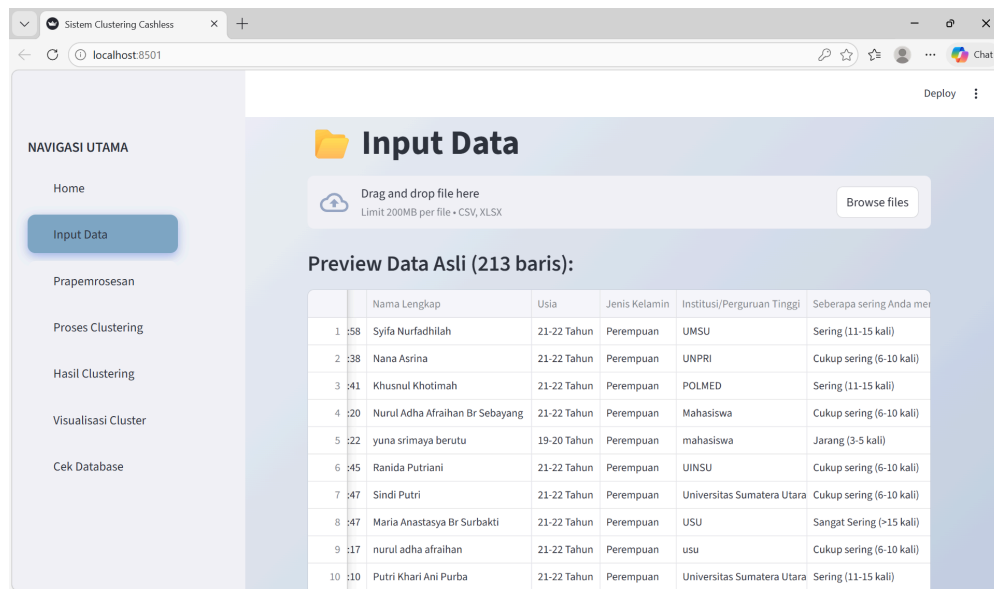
Sistem Clustering Cashless

localhost:8501

Chat

Deploy

NAVIGASI UTAMA

Home

Input Data

Prapemrosesan

Proses Clustering

Hasil Clustering

Visualisasi Cluster

Cek Database

Input Data

Drag and drop file here
Limit 200MB per file • CSV, XLSX

Browse files

Preview Data Asli (213 baris):

| | | Nama Lengkap | Usia | Jenis Kelamin | Institusi/Perguruan Tinggi | Seberapa sering Anda me |
|---|---|---|---|---|---|---|
| 1 | :58 | Syifa Nurfadhilah | 21-22 Tahun | Perempuan | UMSU | Sering (11-15 kali) |
| 2 | :38 | Nana Asrina | 21-22 Tahun | Perempuan | UNPRI | Cukup sering (6-10 kali) |
| 3 | :41 | Khusnul Khotimah | 21-22 Tahun | Perempuan | POLMED | Sering (11-15 kali) |
| 4 | :20 | Nurul Adha Afraihan Br Sebayang | 21-22 Tahun | Perempuan | Mahasiswa | Cukup sering (6-10 kali) |
| 5 | :22 | yuna srimaya berutu | 19-20 Tahun | Perempuan | mahasiswa | Jarang (3-5 kali) |
| 6 | :45 | Ranida Putriani | 21-22 Tahun | Perempuan | UINSU | Cukup sering (6-10 kali) |
| 7 | :47 | Sindi Putri | 21-22 Tahun | Perempuan | Universitas Sumatera Utara | Cukup sering (6-10 kali) |
| 8 | :47 | Maria Anastasya Br Surbakti | 21-22 Tahun | Perempuan | USU | Sangat Sering (>15 kali) |
| 9 | :17 | nurul adha afraihan | 21-22 Tahun | Perempuan | usu | Cukup sering (6-10 kali) |
| 10 | :10 | Putri Khari Ani Purba | 21-22 Tahun | Perempuan | Universitas Sumatera Utara | Sering (11-15 kali) |